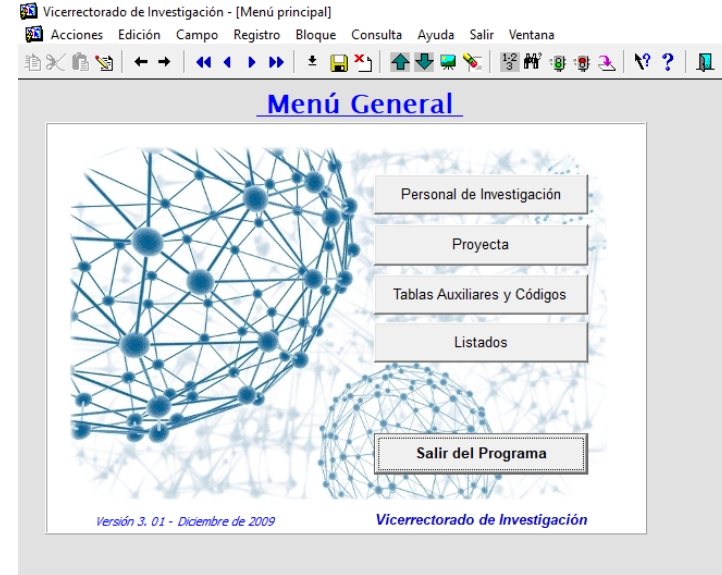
Vicerrectorado de Investigación - [Menú principal]

Acciones Edición Campo Registro Bloque Consulta Ayuda Salir Ventana

Menú General

Personal de Investigación

Proyecta

Tablas Auxiliares y Códigos

Listados

Salir del Programa

Versión 3. 01 - Diciembre de 2009

Vicerrectorado de Investigación